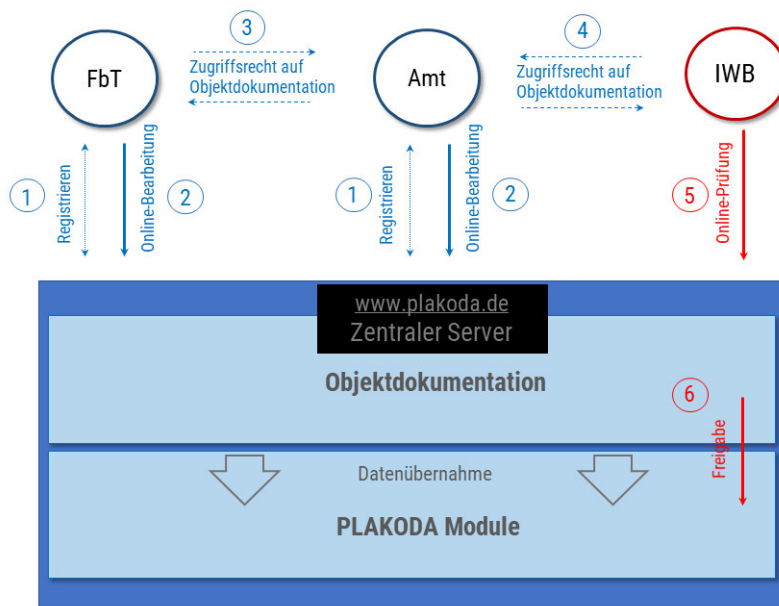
FbT

3

Zugriffsrecht auf Objektdokumentation

Amt

4

Zugriffsrecht auf Objektdokumentation

IWB

1

Registrieren

Online-Bearbeitung

2

1

Registrieren

Online-Bearbeitung

2

5

Online-Prüfung

www.plakoda.de
Zentraler Server

Objektdokumentation

6

Freigabe

Datenübernahme

PLAKODA Module